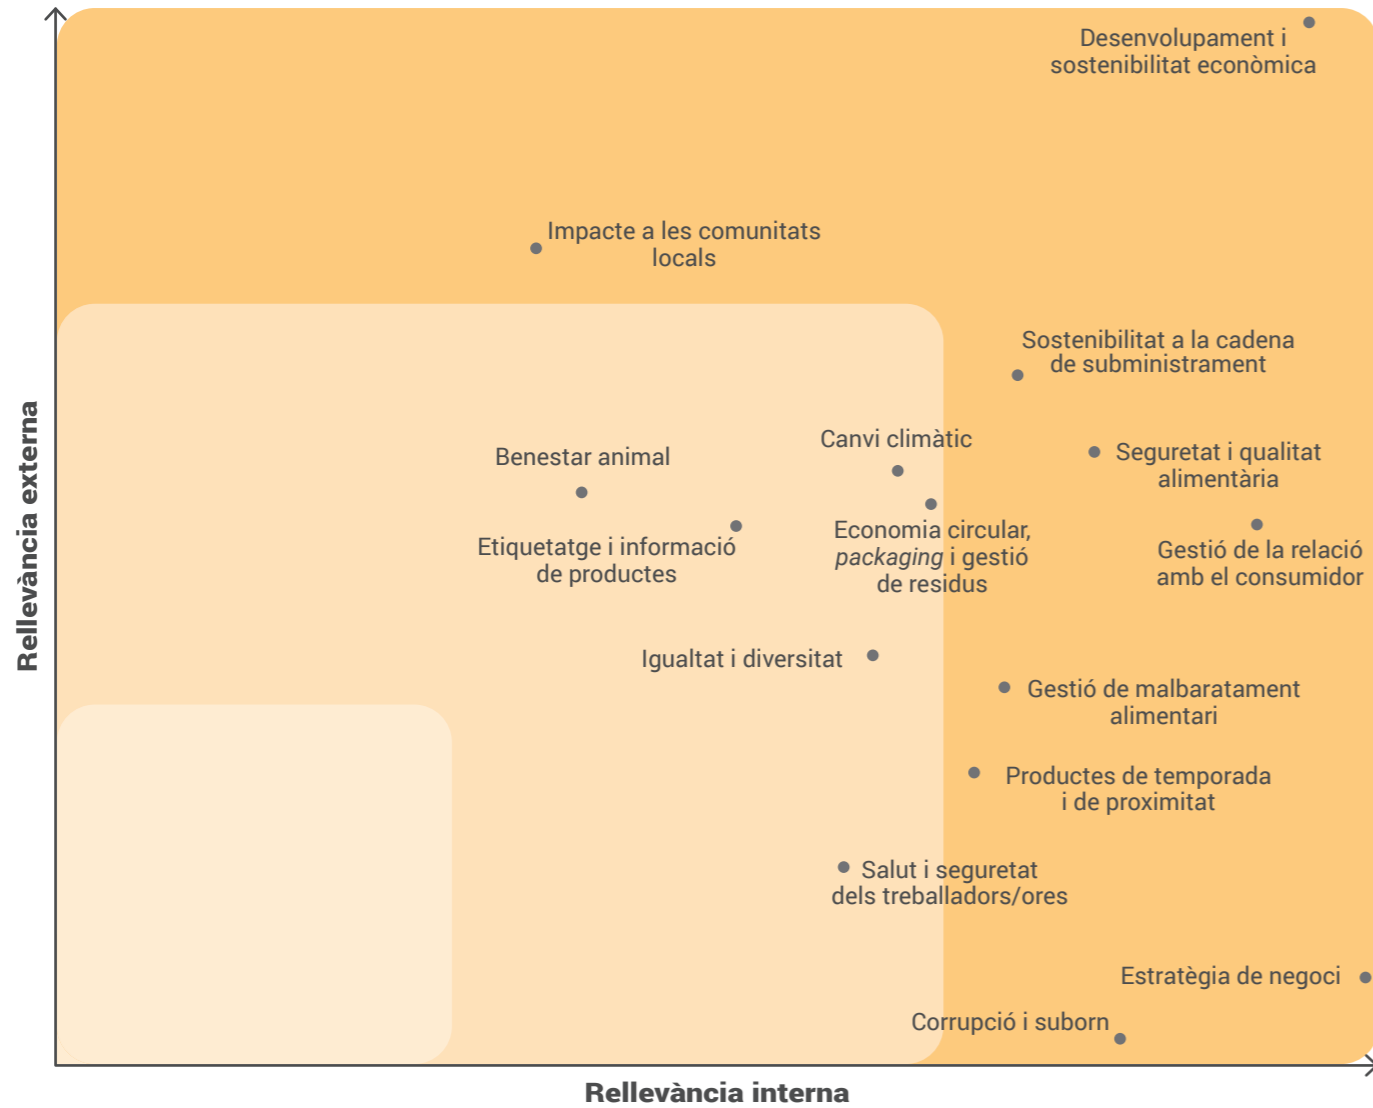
Desenvolupament i sostenibilitat econòmica

Impacte a les comunitats locals

Sostenibilitat a la cadena de subministrament

Benestar animal

Canvi climàtic

Seguretat i qualitat alimentària

Etiquetatge i informació de productes

Economia circular, *packaging* i gestió de residus

Gestió de la relació amb el consumidor

Igualtat i diversitat

Gestió de malbaratament alimentari

Productes de temporada i de proximitat

Salut i seguretat dels treballadors/ores

Estratègia de negoci

Corrupció i suborn

Rellevància externa

Rellevància interna